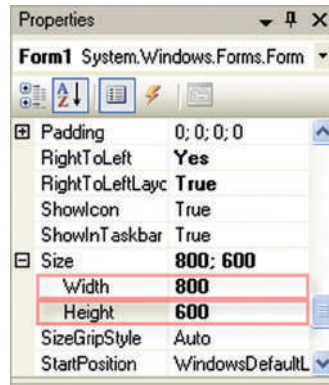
Properties

Form1 System.Windows.Forms.Form

| | |
|---|---|
| ⊞ Padding | 0; 0; 0; 0 |
| RightToLeft | **Yes** |
| RightToLeftLayc | **True** |
| ShowIcon | True |
| ShowInTaskbar | True |
| ⊟ Size | **800; 600** |
| Width | **800** |
| Height | **600** |
| SizeGripStyle | Auto |
| StartPosition | WindowsDefaultL |